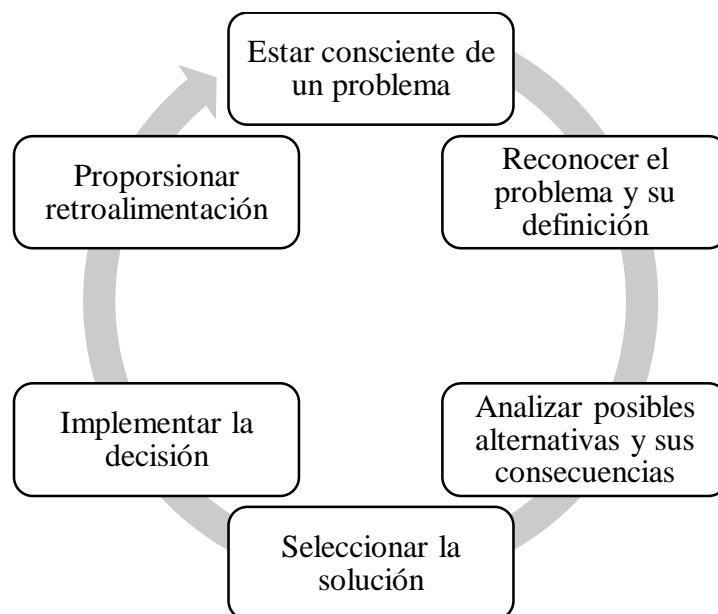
Estar consciente de un problema

Reconocer el problema y su definición

Analizar posibles alternativas y sus consecuencias

Seleccionar la solución

Implementar la decisión

Proporsionar retroalimentación